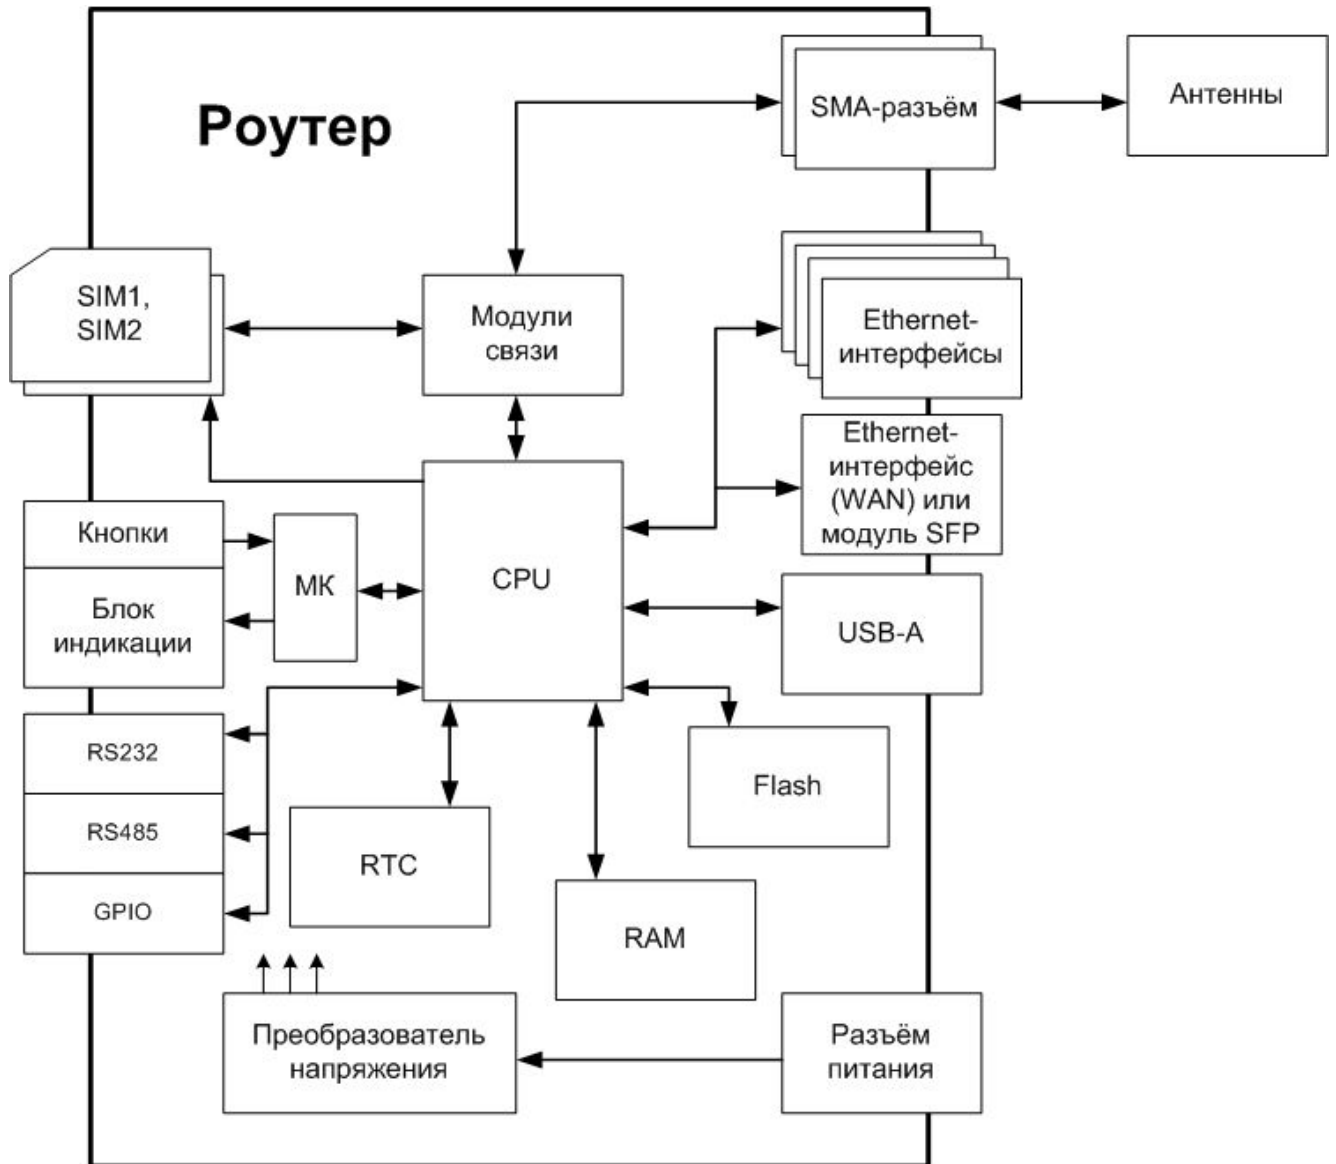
Роутер

SMA-разъём

Антенны

SIM1, SIM2

Модули связи

Ethernet-интерфейсы

Ethernet-интерфейс (WAN) или модуль SFP

Кнопки

Блок индикации

МК

CPU

USB-A

RS232

RS485

GPIO

RTC

Flash

RAM

Преобразователь напряжения

Разъём питания